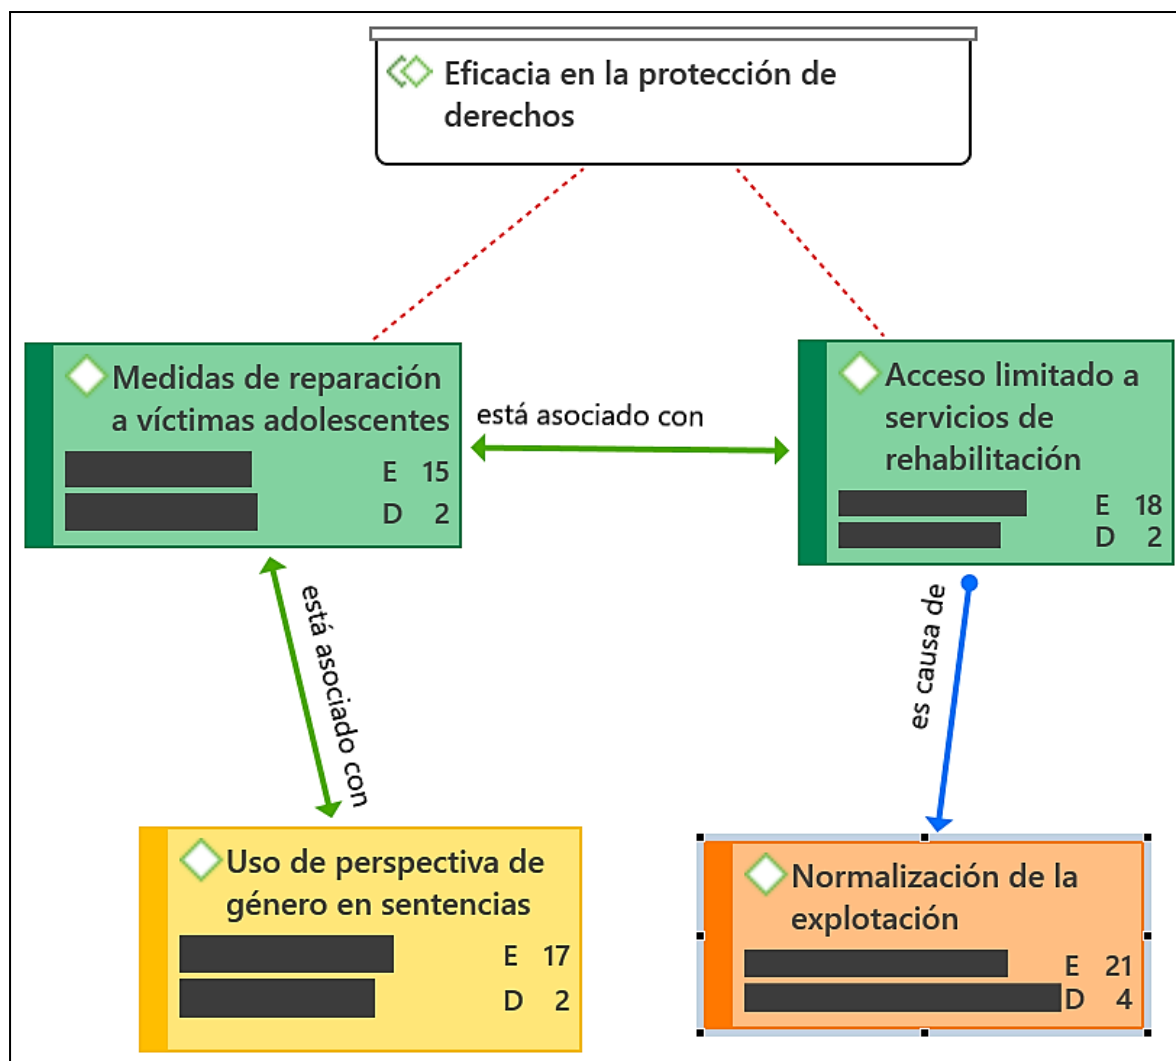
Eficacia en la protección de derechos

Medidas de reparación a víctimas adolescentes
E 15
D 2

está asociado con

Acceso limitado a servicios de rehabilitación
E 18
D 2

está asociado con

es causa de

Uso de perspectiva de género en sentencias
E 17
D 2

Normalización de la explotación
E 21
D 4